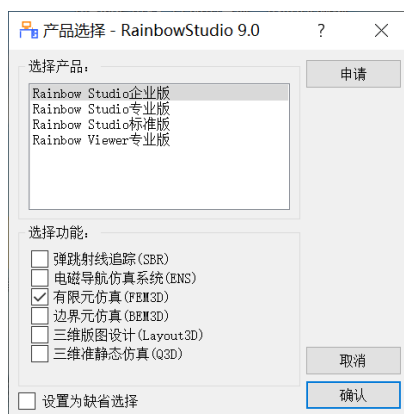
产品选择 - RainbowStudio 9.0 ? ✕

选择产品:

Rainbow Studio企业版
Rainbow Studio专业版
Rainbow Studio标准版
Rainbow Viewer专业版

申请

选择功能:

弹跳射线追踪(SBR)
电磁导航仿真系统(ENS)
有限元仿真(FEM3D)
边界元仿真(BEM3D)
三维版图设计(Layout3D)
三维准静态仿真(Q3D)

取消

设置为缺省选择

确认